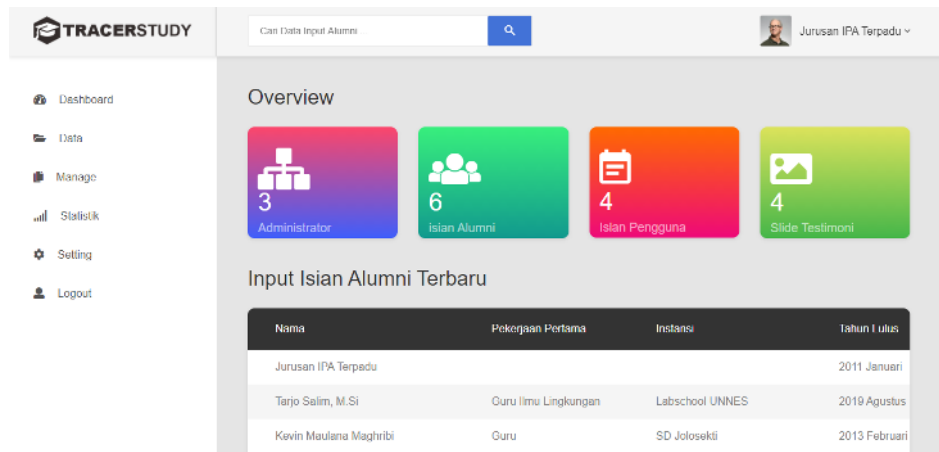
TRACERSTUDY

Cari Data Input Alumni ...

Jurusan IPA Terpadu

Dashboard
Data
Manage
Statistik
Setting
Logout

Overview

3
Administrator

6
isian Alumni

4
Isian Pengguna

4
Slide Testimoni

Input Isian Alumni Terbaru

| Nama | Pekerjaan Pertama | Instansi | Tahun Lulus |
|---|---|---|---|
| Jurusan IPA Terpadu | | | 2011 Januari |
| Tarjo Salim, M.Si | Guru Ilmu Lingkungan | Labschool UNNES | 2019 Agustus |
| Kevin Maulana Maghribi | Guru | SD Jolosekti | 2013 Februari |